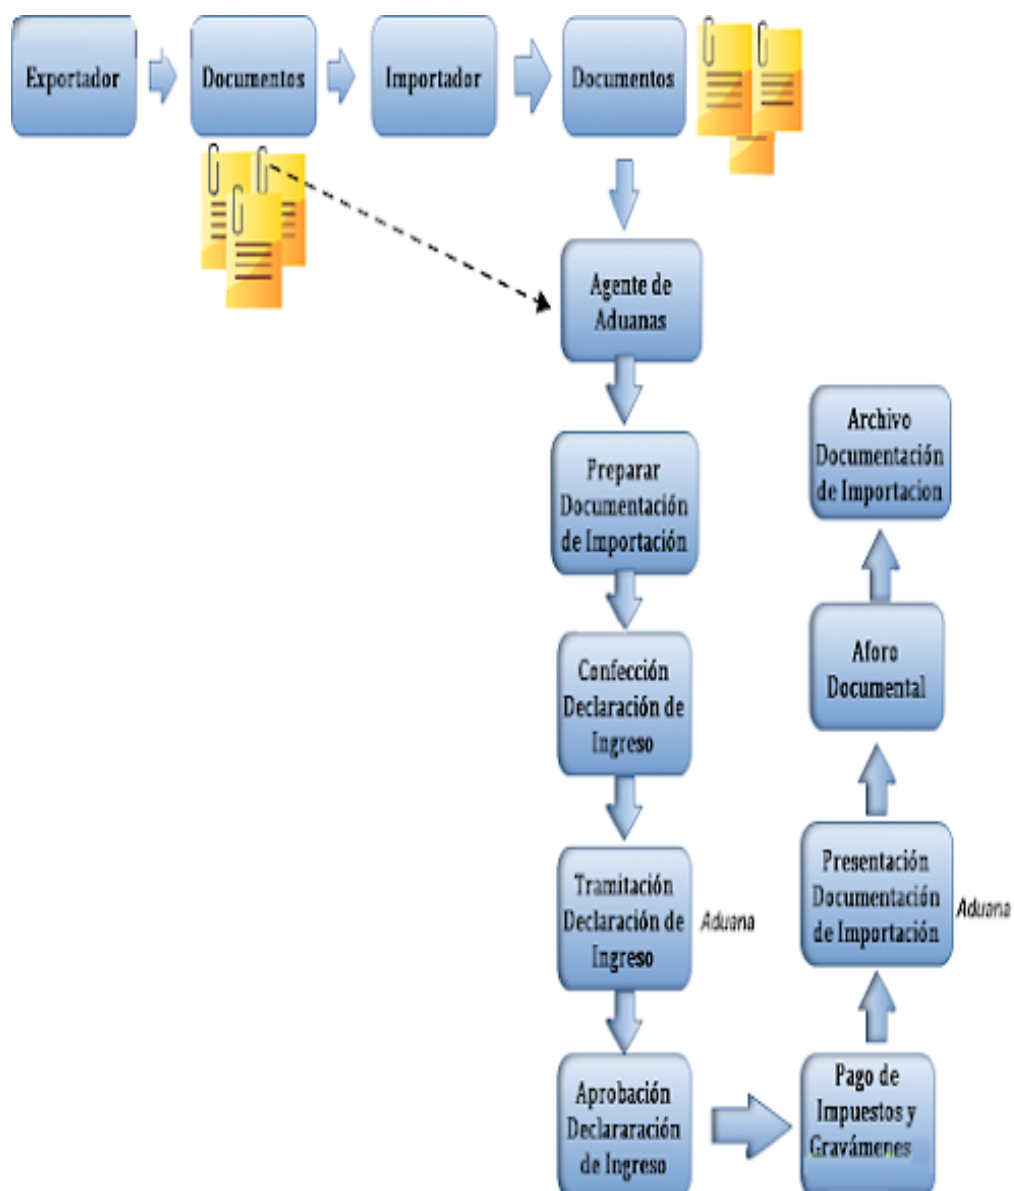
Exportador

Documentos

Importador

Documentos

Agente de Aduanas

Preparar Documentación de Importación

Confección Declaración de Ingreso

Tramitación Declaración de Ingreso

Aduana

Aprobación Declararación de Ingreso

Pago de Impuestos y Gravámenes

Presentación Documentación de Importación

Aduana

Aforo Documental

Archivo Documentación de Importacion